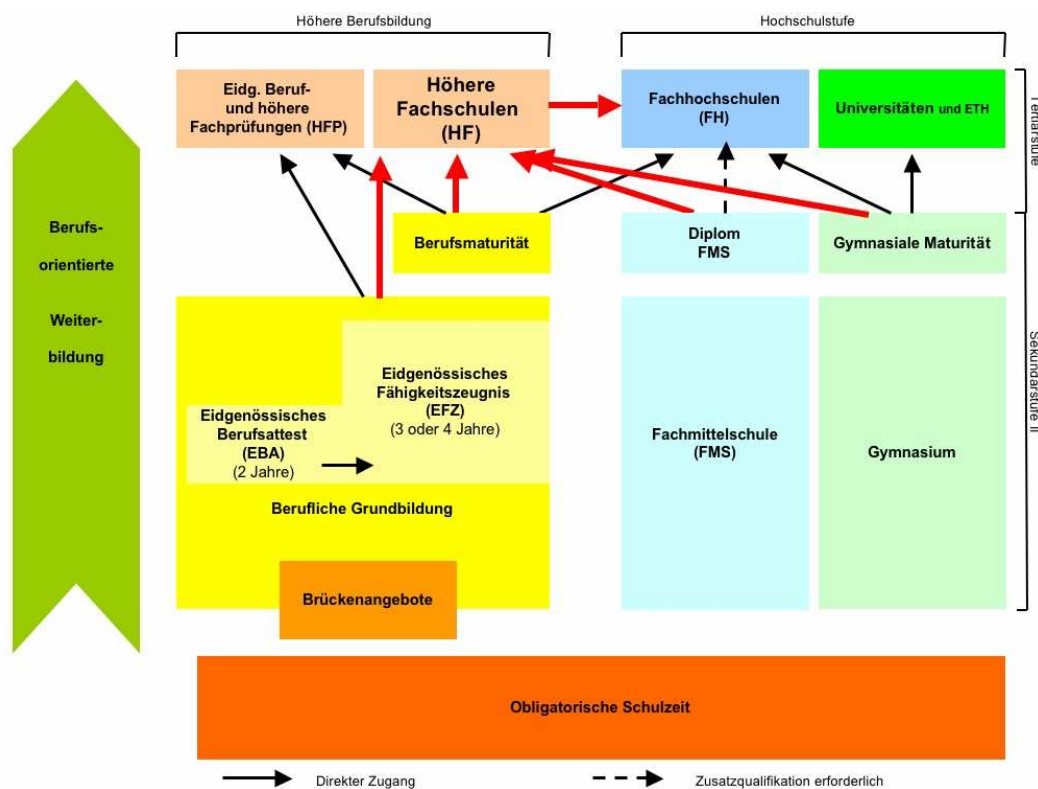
Höhere Berufsbildung

Hochschulstufe

Eidg. Beruf- und höhere Fachprüfungen (HFP)

Höhere Fachschulen (HF)

Fachhochschulen (FH)

Universitäten und ETH

Tertiärstufe

Berufs- orientierte Weiter- bildung

Berufsmaturität

Diplom FMS

Gymnasiale Maturität

Eidgenössisches Fähigkeitszeugnis (EFZ) (3 oder 4 Jahre)

Eidgenössisches Berufsattest (EBA) (2 Jahre)

Berufliche Grundbildung

Brückenangebote

Fachmittelschule (FMS)

Gymnasium

Sekundarstufe II

Obligatorische Schulzeit

Direkter Zugang

Zusatzqualifikation erforderlich